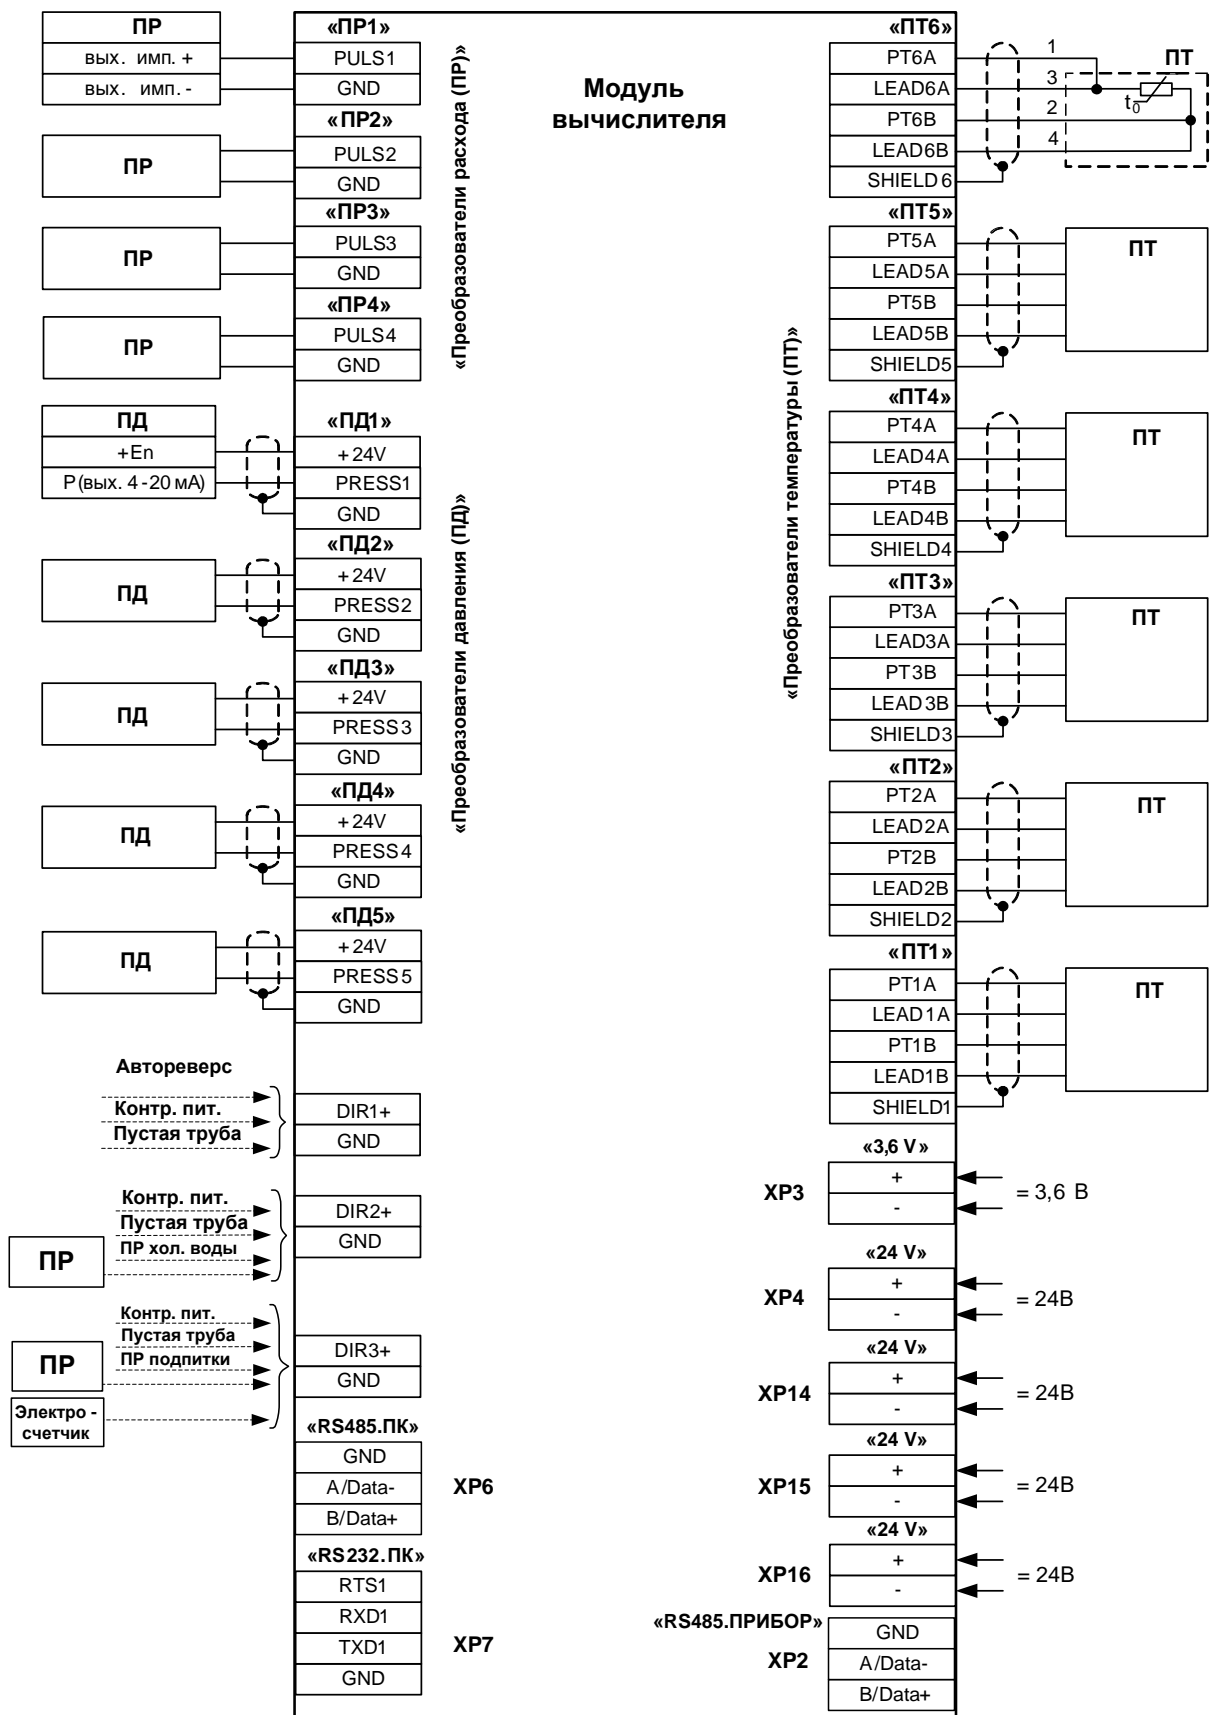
ПР
вых. имп. +
вых. имп. -

«ПР1»
PULS1
GND
«ПР2»
ПР
PULS2
GND
«ПР3»
ПР
PULS3
GND
«ПР4»
ПР
PULS4
GND

«Преобразователи расхода (ПР)»

ПД
+En
P(вых. 4-20 мА)

«ПД1»
+24V
PRESS1
GND
«ПД2»
ПД
+24V
PRESS2
GND
«ПД3»
ПД
+24V
PRESS3
GND
«ПД4»
ПД
+24V
PRESS4
GND
«ПД5»
ПД
+24V
PRESS5
GND

«Преобразователи давления (ПД)»

Модуль вычислителя

«ПТ6»
PT6A
LEAD6A
PT6B
LEAD6B
SHIELD6
1
3
2
4
ПТ
$t_0$
«ПТ5»
PT5A
LEAD5A
PT5B
LEAD5B
SHIELD5
ПТ
«ПТ4»
PT4A
LEAD4A
PT4B
LEAD4B
SHIELD4
ПТ
«ПТ3»
PT3A
LEAD3A
PT3B
LEAD3B
SHIELD3
ПТ
«ПТ2»
PT2A
LEAD2A
PT2B
LEAD2B
SHIELD2
ПТ
«ПТ1»
PT1A
LEAD1A
PT1B
LEAD1B
SHIELD1
ПТ

«Преобразователи температуры (ПТ)»

Автореверс
Контр. пит.
Пустая труба
DIR1+
GND

Контр. пит.
Пустая труба
ПР хол. воды
ПР
DIR2+
GND

Контр. пит.
Пустая труба
ПР подпитки
ПР
Электро - счетчик
DIR3+
GND

«RS485.ПК»
GND
A/Data-
B/Data+
XP6

«RS232.ПК»
RTS1
RXD1
TXD1
GND
XP7

«3,6 V»
XP3
+
-
= 3,6 В

«24 V»
XP4
+
-
= 24В

«24 V»
XP14
+
-
= 24В

«24 V»
XP15
+
-
= 24В

«24 V»
XP16
+
-
= 24В

«RS485.ПРИБОР»
XP2
GND
A/Data-
B/Data+